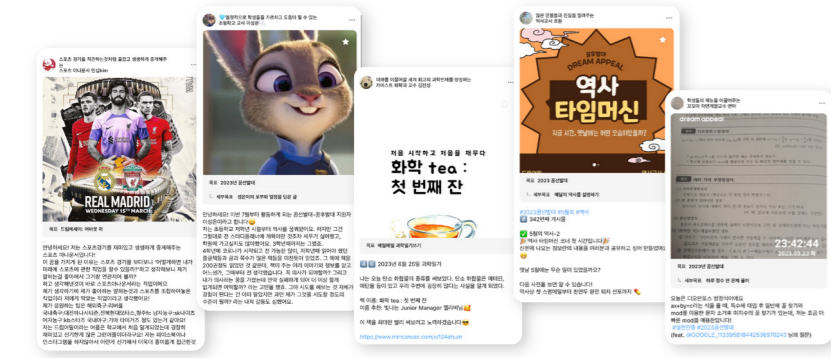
스포츠 경기를 직관하는 짜릿함 끝없고 생생하게 중계해주는
스포츠 아나운서 신@kim

REAL MADRID
WEDNESDAY 15TH MARCH

목표 드림메이커 아이디어

안녕하세요! 저는 스포츠경기를 재미있고 생생하게 중계해주는 스포츠 아나운서입니다!

💙열정적으로 학생들을 가르치고 도움이 될 수 있는 초등학교 교사 이성현!

목표 2023년 꿈선언

세부목표 성공하며 보부해 열정을 잊지 말자

안녕하세요!! 이번 기말학기 활동하게 되는 꿈선언에는 초등학교 지망하는...

데이터를 이용해 세계 최고의 과학자를 탐색하는 지피스츠 화학과 교수 김진영

처음 시작하고 처음을 채우다
화학 tea :
첫 번째 잔

목표 매일매일 과학일기쓰기

📖 2023년 6월 25일 과학일기

목표 : 화학 tea : 첫 번째 잔

https://www.miricanvas.com/v/124ehum

많은 긍정에너지를 전달해 주는 인기 있는 역사 전문가

꿈을 향한 DREAM APPEAL
역사 타임머신
지금 시간, 떠날래는 어떤 모습이었을까?

목표 2023 꿈선발

세부목표 매일의 역사를 알리하기

#2023꿈선발대 #저들의 #역사
3422번째 게시물

1회차 역사-2

학생들의 꿈을 찾아주는 포항 진로교사

dream appeal

23:42:44
2023.03.23 목

목표 2023 꿈선발대

#꿈선발대 #2023꿈선발대